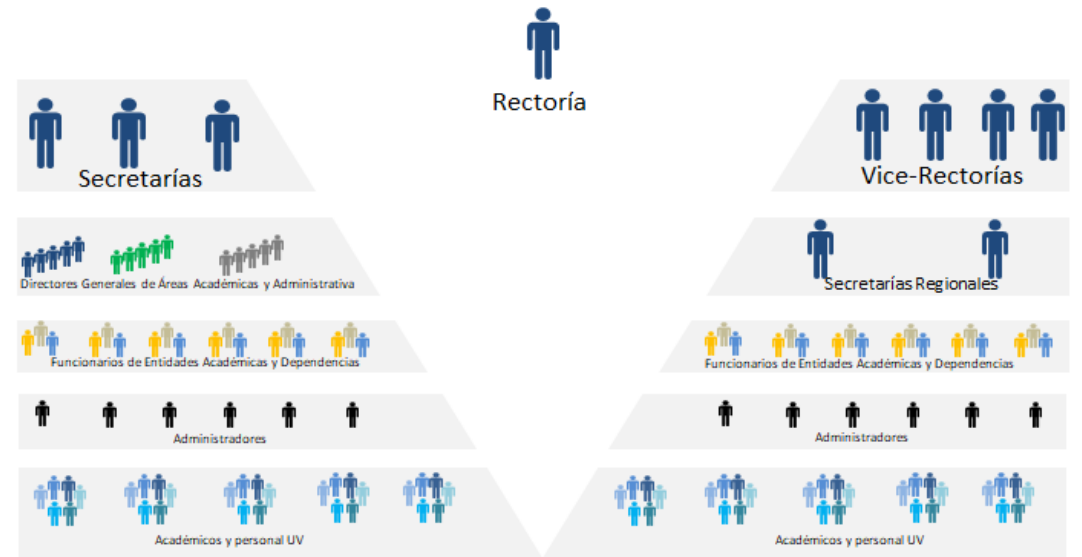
Rectoría

Secretarías

Vice-Rectorías

Directores Generales de Áreas Académicas y Administrativa

Secretarías Regionales

Funcionarios de Entidades Académicas y Dependencias

Funcionarios de Entidades Académicas y Dependencias

Administradores

Administradores

Académicos y personal UV

Académicos y personal UV